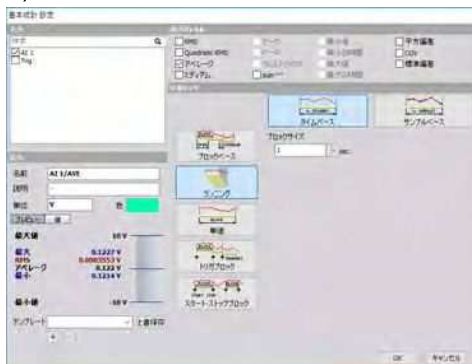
基本統計 設定

検索

AI 1
Trig

RMS
Quadratic RMS
アベレージ
メディアン

平方偏差
COV
標準偏差

タイムベース
サンプルベース

ブロックベース
ブロックサイズ
1 sec

ランニング

単発

トリガブロック

スタート・ストップブロック

名前 AI 1/AVE
説明
単位 V 色

最大値 10 V
最大 0.1227 V
RMS 0.0003553 V
アベレージ 0.122 V
最小 0.1214 V
最小値 -10 V

テンプレート 上書き保存

OK キャンセル